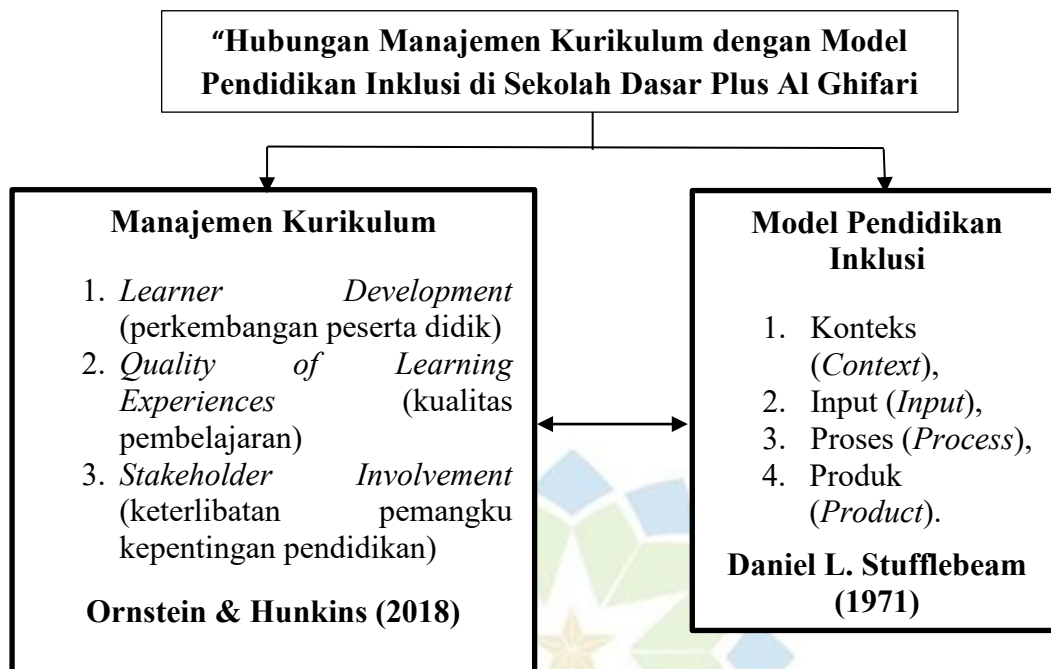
"Hubungan Manajemen Kurikulum dengan Model Pendidikan Inklusi di Sekolah Dasar Plus Al Ghifari

Manajemen Kurikulum

1. *Learner Development* (perkembangan peserta didik)
2. *Quality of Learning Experiences* (kualitas pembelajaran)
3. *Stakeholder Involvement* (keterlibatan pemangku kepentingan pendidikan)

Ornstein & Hunkins (2018)

Model Pendidikan Inklusi

1. Konteks (*Context*),
2. Input (*Input*),
3. Proses (*Process*),
4. Produk (*Product*).

Daniel L. Stufflebeam (1971)